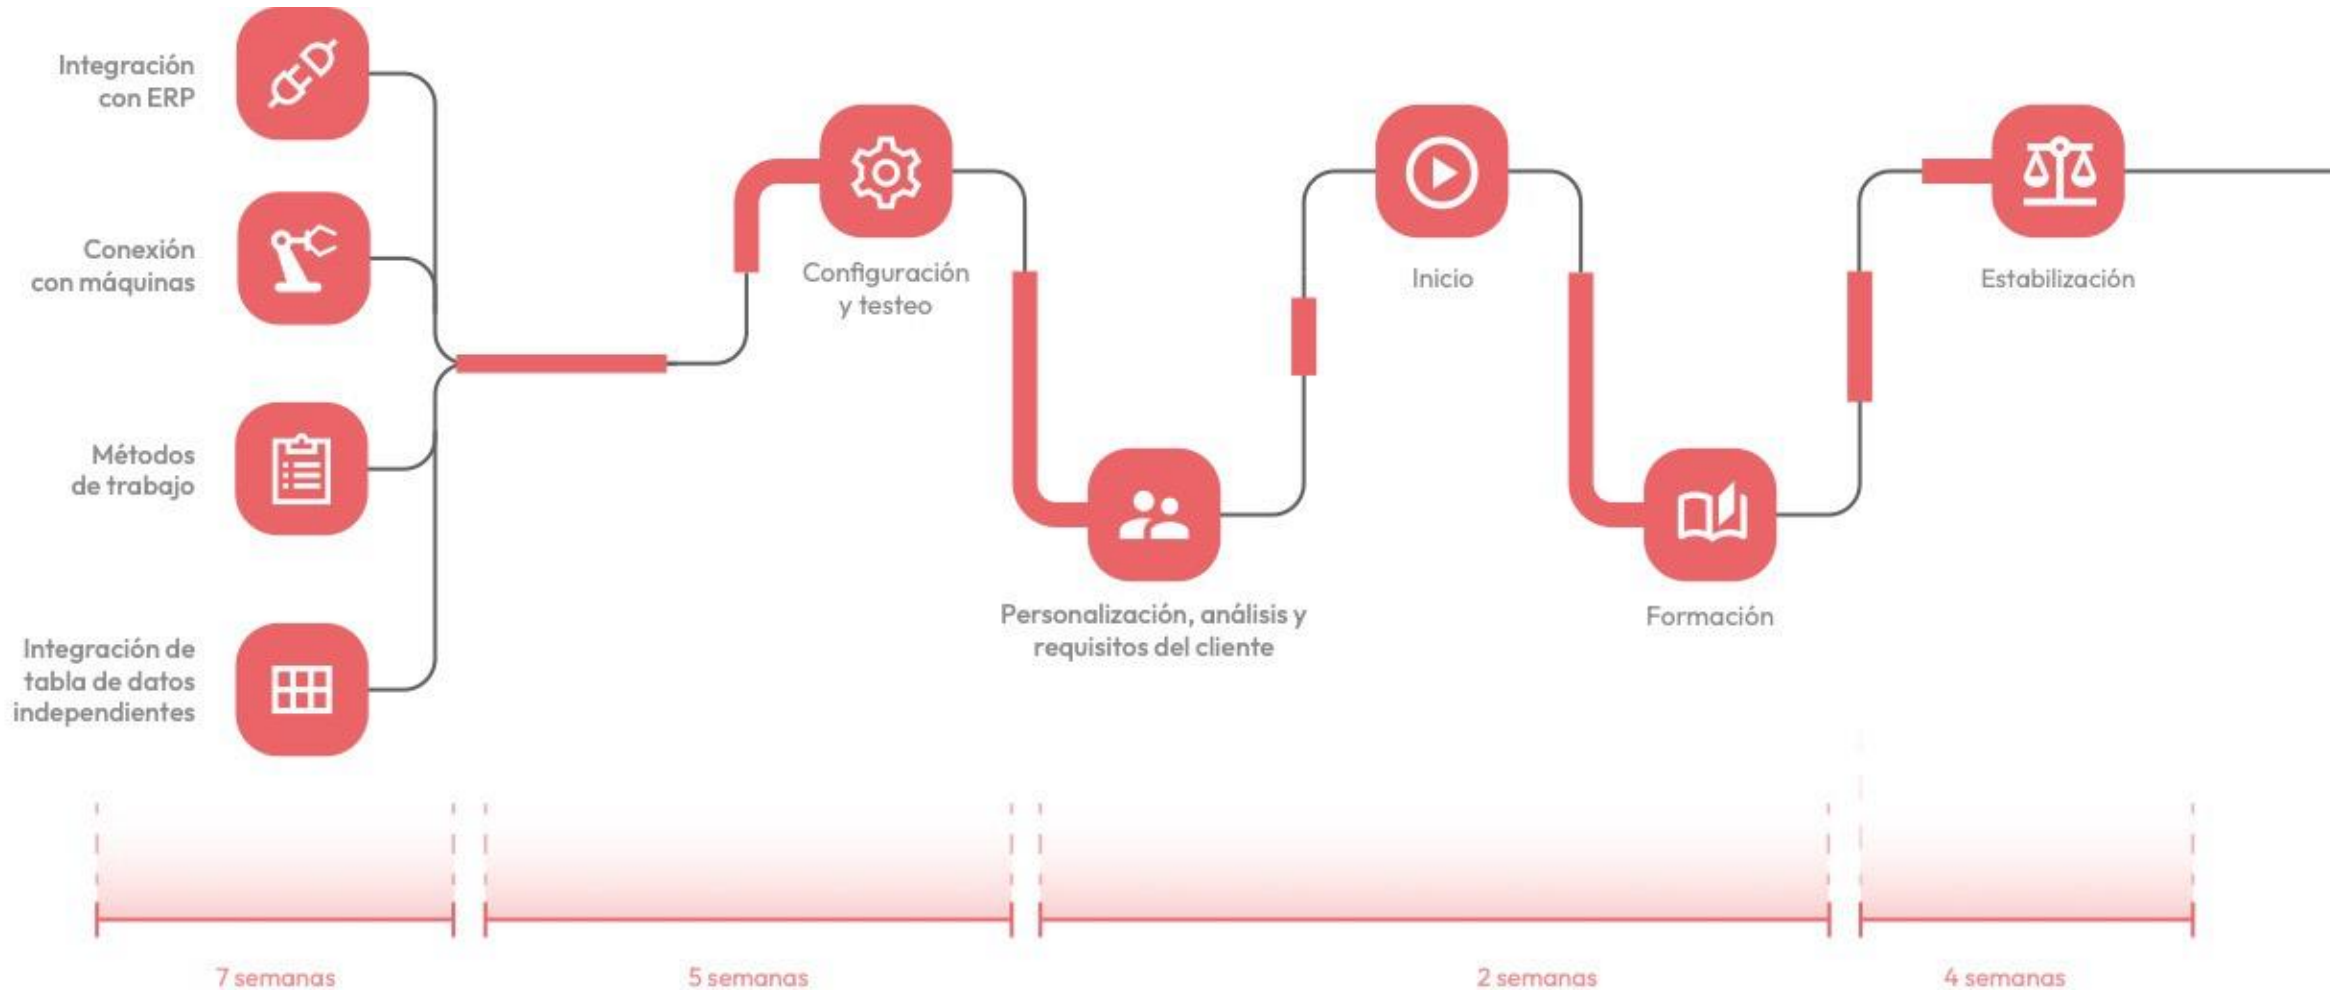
Integración con ERP

Conexión con máquinas

Métodos de trabajo

Integración de tabla de datos independientes

Configuración y testeo

Personalización, análisis y requisitos del cliente

Inicio

Formación

Estabilización

7 semanas

5 semanas

2 semanas

4 semanas